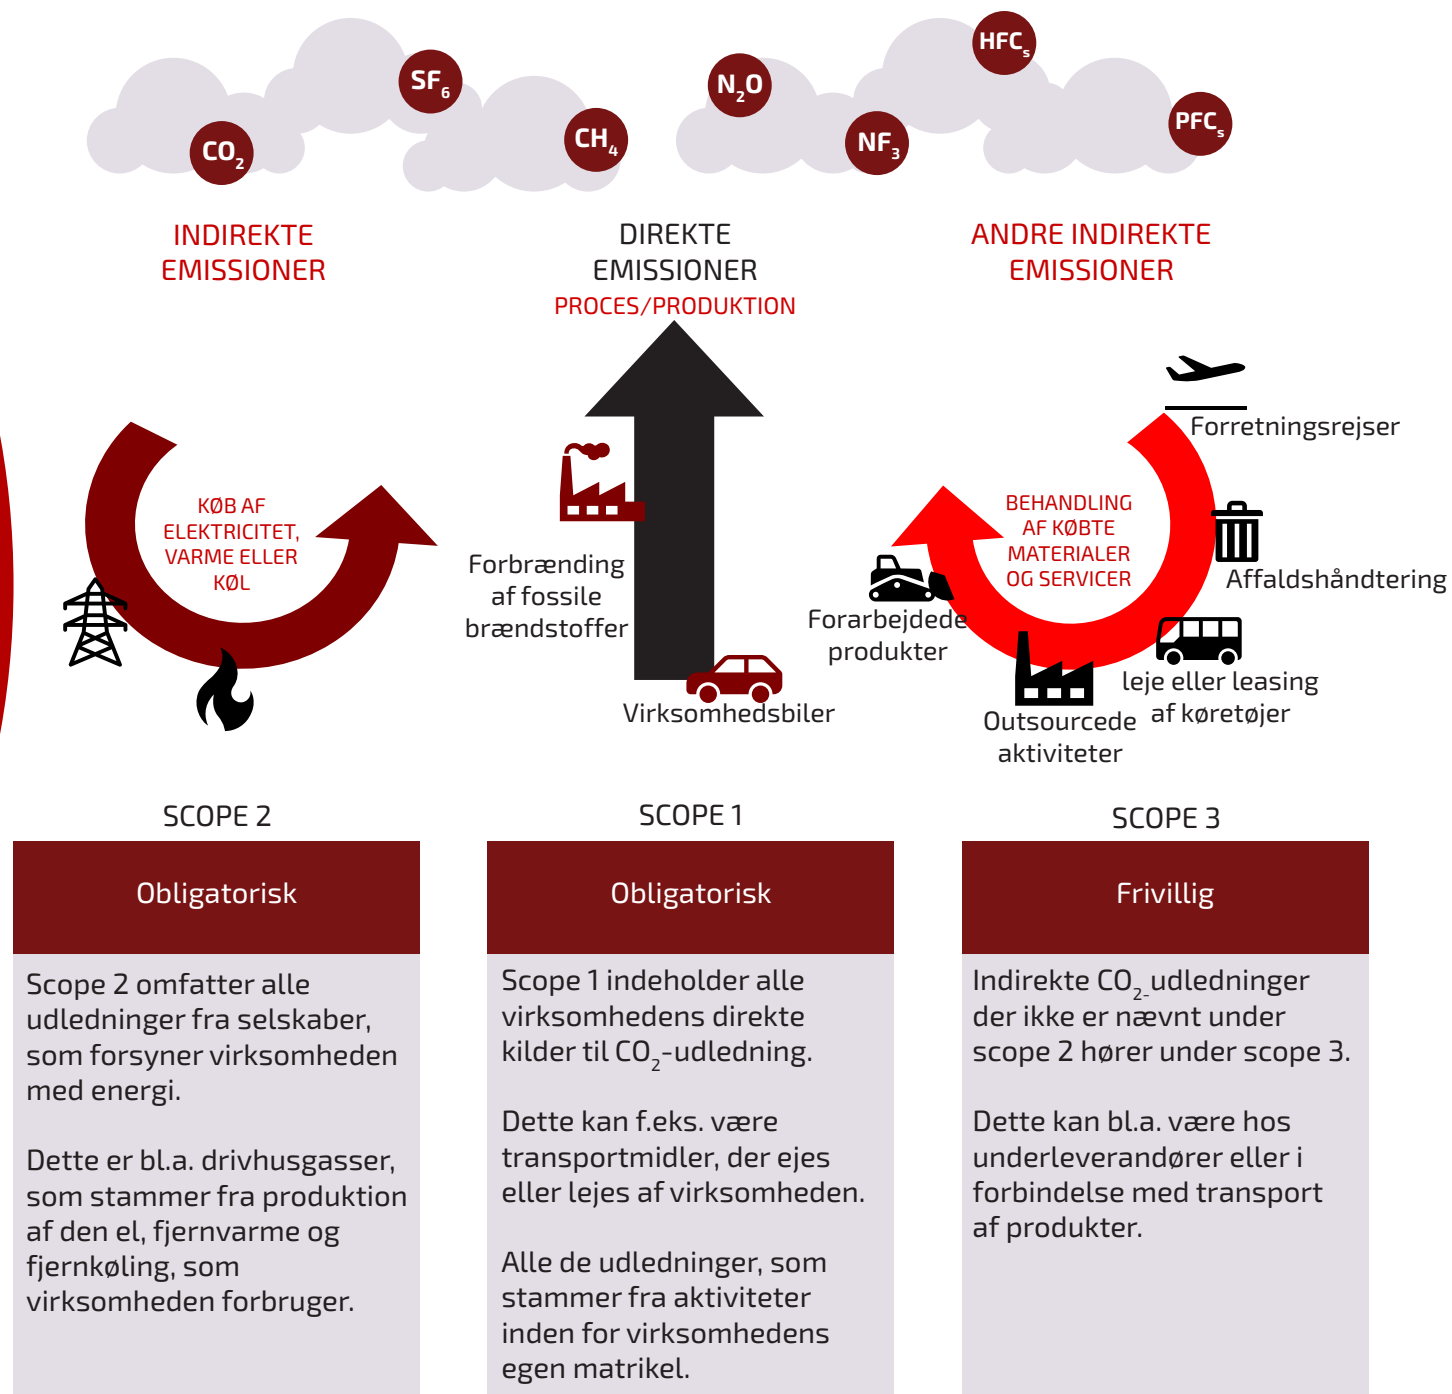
$CO_2$ $SF_6$ $CH_4$ $N_2O$ $NF_3$ $HFC_s$ $PFC_s$

INDIREKTE EMISSIONER

DIREKTE EMISSIONER
PROCES/PRODUKTION

ANDRE INDIREKTE EMISSIONER

KØB AF ELEKTRICITET, VARME ELLER KØL

Forbrænding af fossile brændstoffer

Virksomhedsbiler

Forretningsrejser

BEHANDLING AF KØBTE MATERIALER OG SERVICER

Affaldshåndtering

Forarbejdede produkter

leje eller leasing af køretøjer

Outsourcede aktiviteter

SCOPE 2

Obligatorisk

Scope 2 omfatter alle udledninger fra selskaber, som forsyner virksomheden med energi.

Dette er bl.a. drivhusgasser, som stammer fra produktion af den el, fjernvarme og fjernkøling, som virksomheden forbruger.

SCOPE 1

Obligatorisk

Scope 1 indeholder alle virksomhedens direkte kilder til $CO_2$-udledning.

Dette kan f.eks. være transportmidler, der ejes eller lejes af virksomheden.

Alle de udledninger, som stammer fra aktiviteter inden for virksomhedens egen matrikel.

SCOPE 3

Frivillig

Indirekte $CO_{2-}$udledninger der ikke er nævnt under scope 2 hører under scope 3.

Dette kan bl.a. være hos underleverandører eller i forbindelse med transport af produkter.